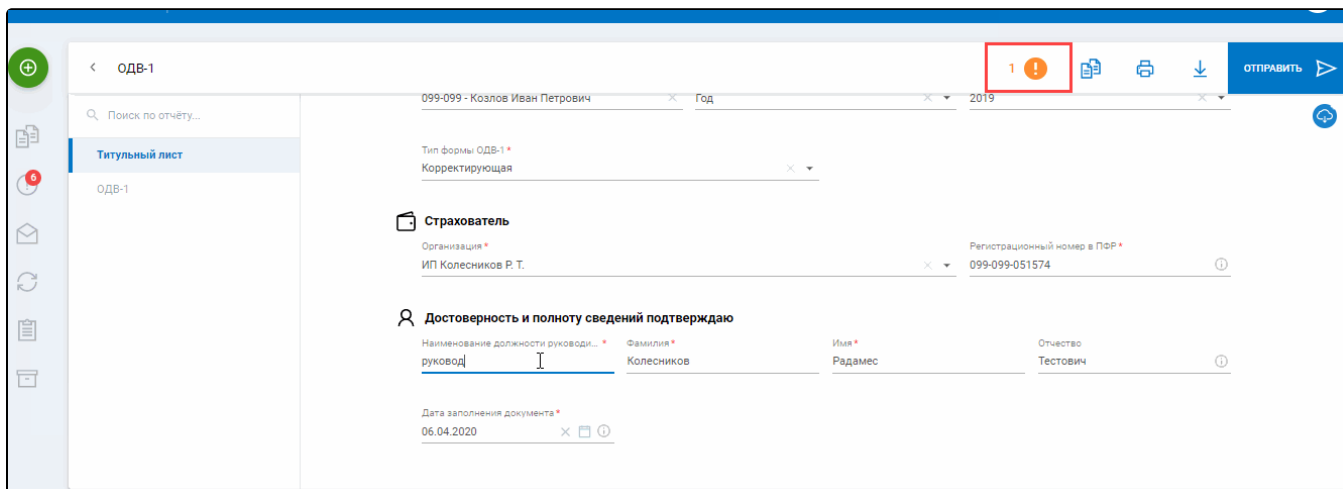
ОДВ-1

1

ОТПРАВИТЬ

Поиск по отчёту...

Титульный лист

ОДВ-1

6

099-099 - Козлов Иван Петрович

Год

2019

Тип формы ОДВ-1 *
Корректирующая

Страхователь

Организация *
ИП Колесников Р. Т.

Регистрационный номер в ПФР *
099-099-051574

Достоверность и полноту сведений подтверждаю

Наименование должности руководи... *
руковод

Фамилия *
Колесников

Имя *
Радамес

Отчество
Тестович

Дата заполнения документа *
06.04.2020